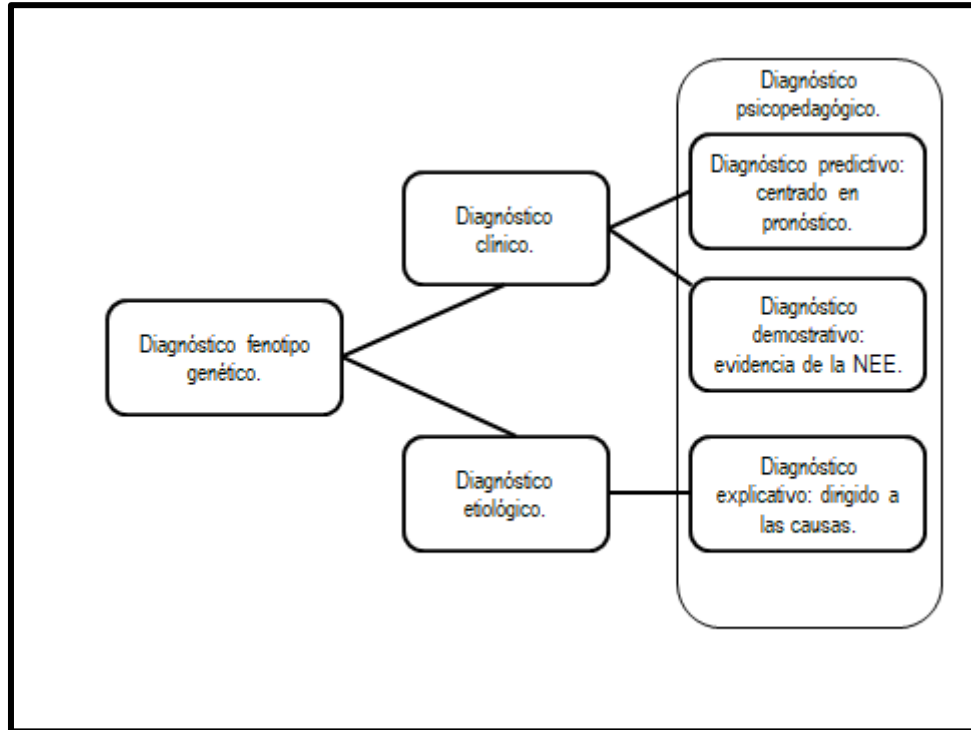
Diagnóstico fenotipo genético.

Diagnóstico clínico.

Diagnóstico etiológico.

Diagnóstico psicopedagógico.

Diagnóstico predictivo: centrado en pronóstico.

Diagnóstico demostrativo: evidencia de la NEE.

Diagnóstico explicativo: dirigido a las causas.